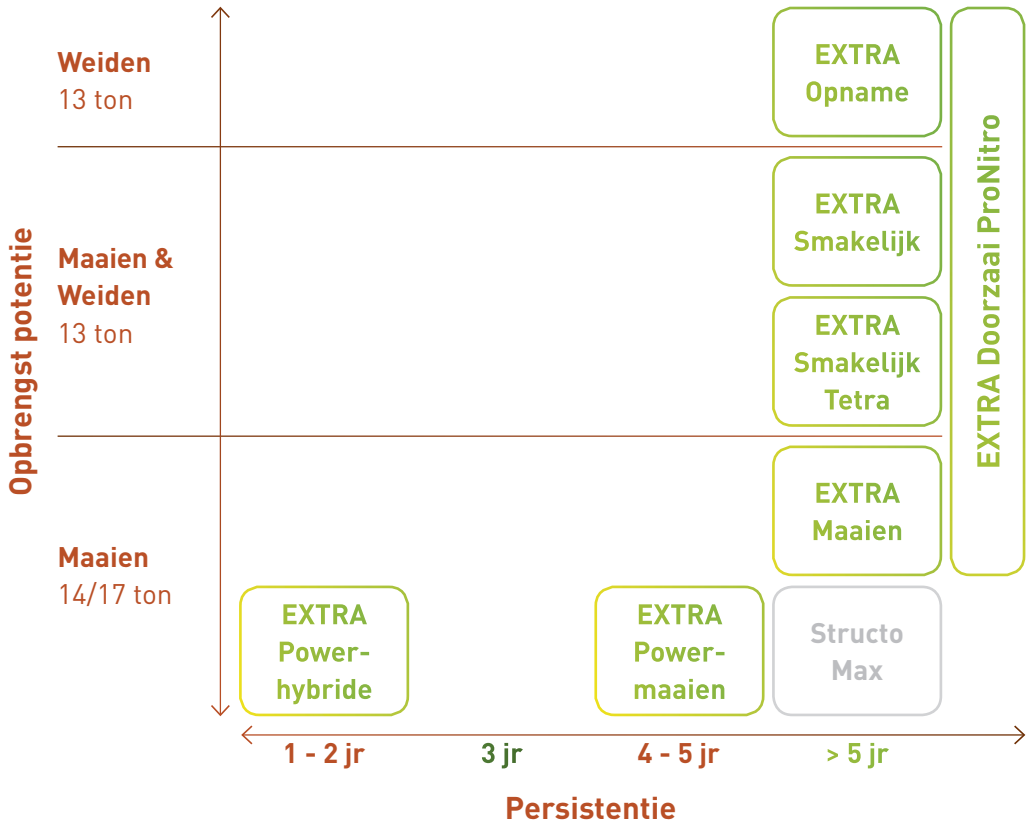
Weiden
13 ton

Maaien & Weiden
13 ton

Maaien
14/17 ton

Opbrengst potentie

EXTRA Opname

EXTRA Smakelijk

EXTRA Smakelijk Tetra

EXTRA Maaien

EXTRA Doorzaai ProNitro

EXTRA Powerhybride

EXTRA Powermaaien

Structo Max

1 - 2 jr
3 jr
4 - 5 jr
> 5 jr

Persistentie